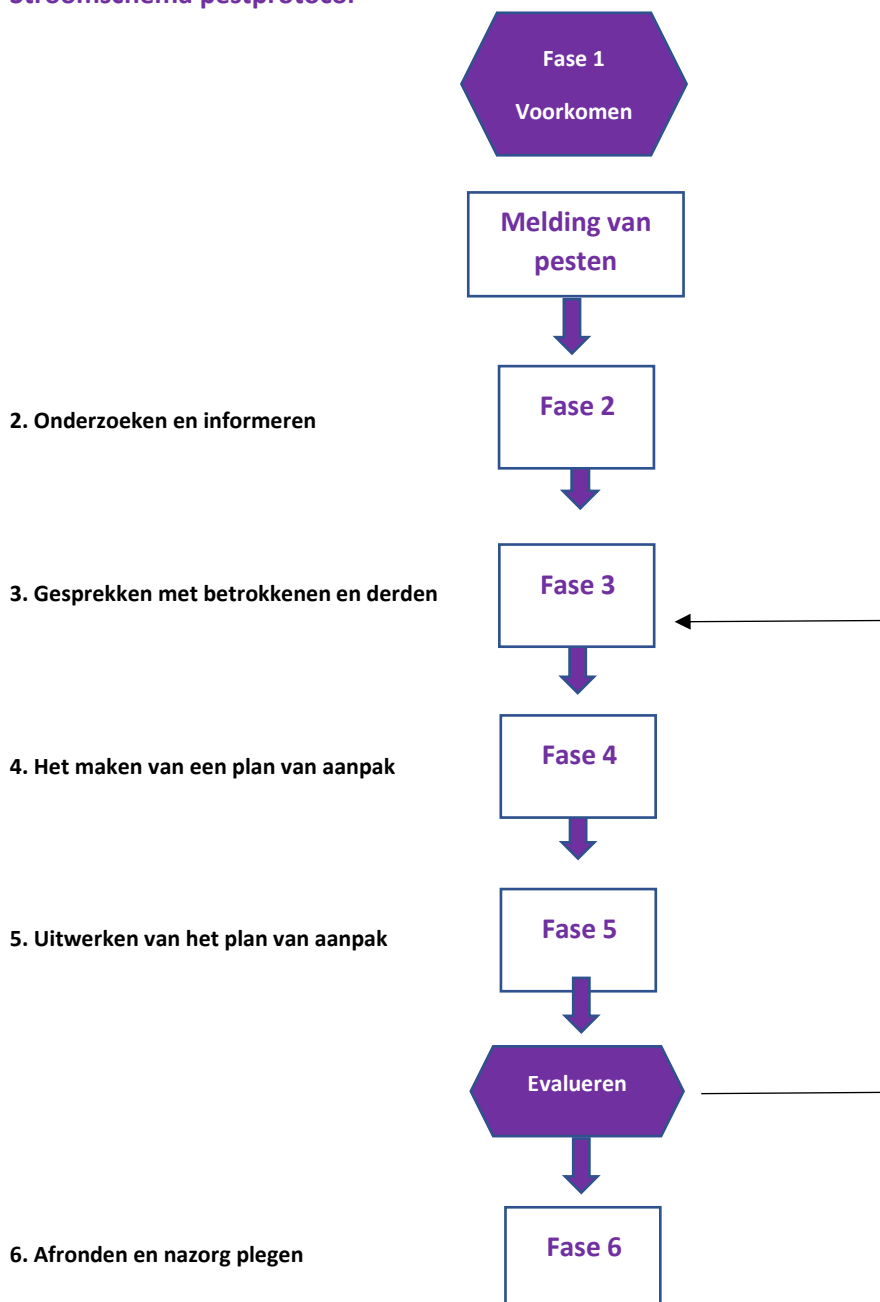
Stroomschema pestprotocol

Fase 1

Voorkomen

Melding van pesten

Fase 2

2. Onderzoeken en informeren

Fase 3

3. Gesprekken met betrokkenen en derden

Fase 4

4. Het maken van een plan van aanpak

Fase 5

5. Uitwerken van het plan van aanpak

Evalueren

Fase 6

6. Afronden en nazorg plegen